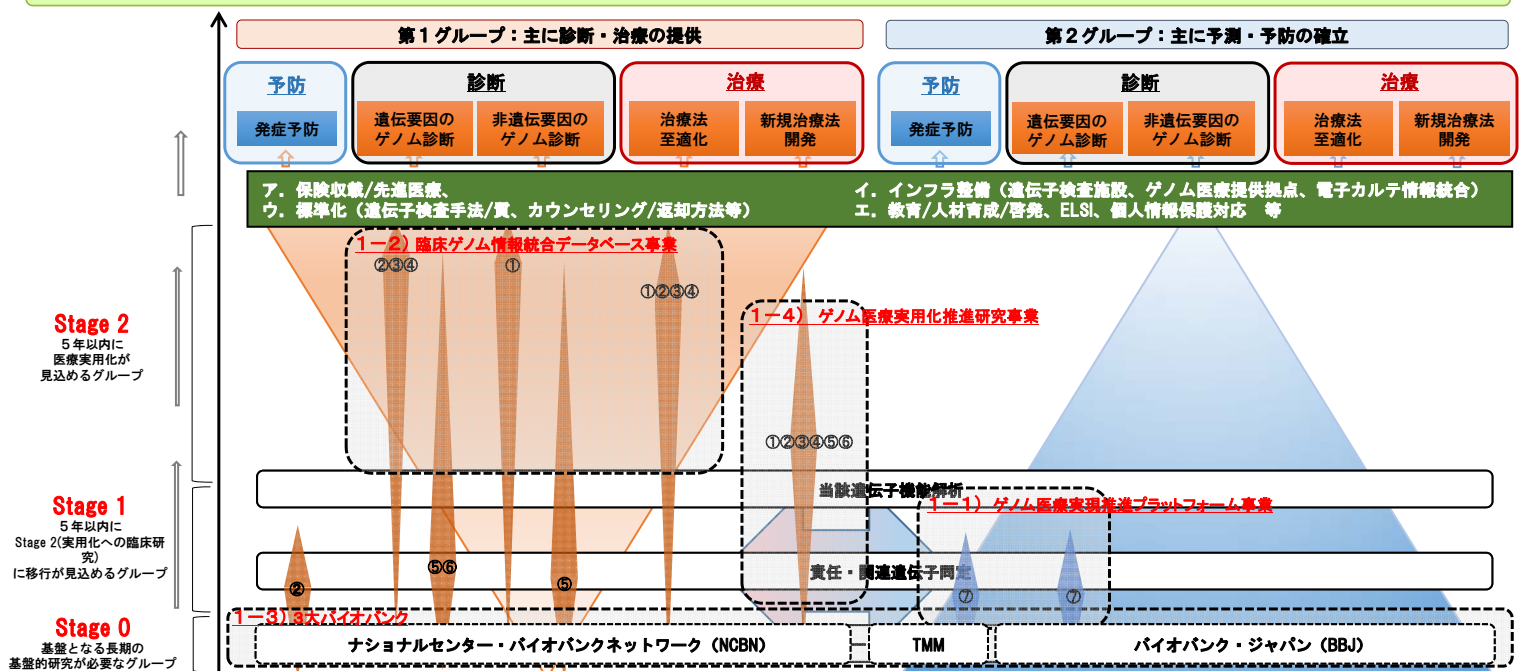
第１グループ：主に診断・治療の提供

第２グループ：主に予測・予防の確立

予防

発症予防

診断

遺伝要因のゲノム診断

非遺伝要因のゲノム診断

治療

治療法至適化

新規治療法開発

予防

発症予防

診断

遺伝要因のゲノム診断

非遺伝要因のゲノム診断

治療

治療法至適化

新規治療法開発

ア．保険収載/先進医療、
ウ．標準化（遺伝子検査手法/質、カウンセリング/返却方法等）

イ．インフラ整備（遺伝子検査施設、ゲノム医療提供拠点、電子カルテ情報統合）
エ．教育/人材育成/啓発、ELSI、個人情報保護対応　等

１－２）臨床ゲノム情報統合データベース事業

②③④

①

①②③④

１－４）ゲノム医療実用化推進研究事業

①②③④⑤⑥

Stage 2
５年以内に医療実用化が見込めるグループ

当該遺伝子機能解析

１－１）ゲノム医療実現推進プラットフォーム事業

Stage 1
５年以内にStage 2(実用化への臨床研究)に移行が見込めるグループ

⑤⑥

⑤

②

責任・関連遺伝子同定

⑦

⑦

１－３）３大バイオバンク

Stage 0
基盤となる長期の基盤的研究が必要なグループ

ナショナルセンター・バイオバンクネットワーク（NCBN）

TMM

バイオバンク・ジャパン（BBJ）